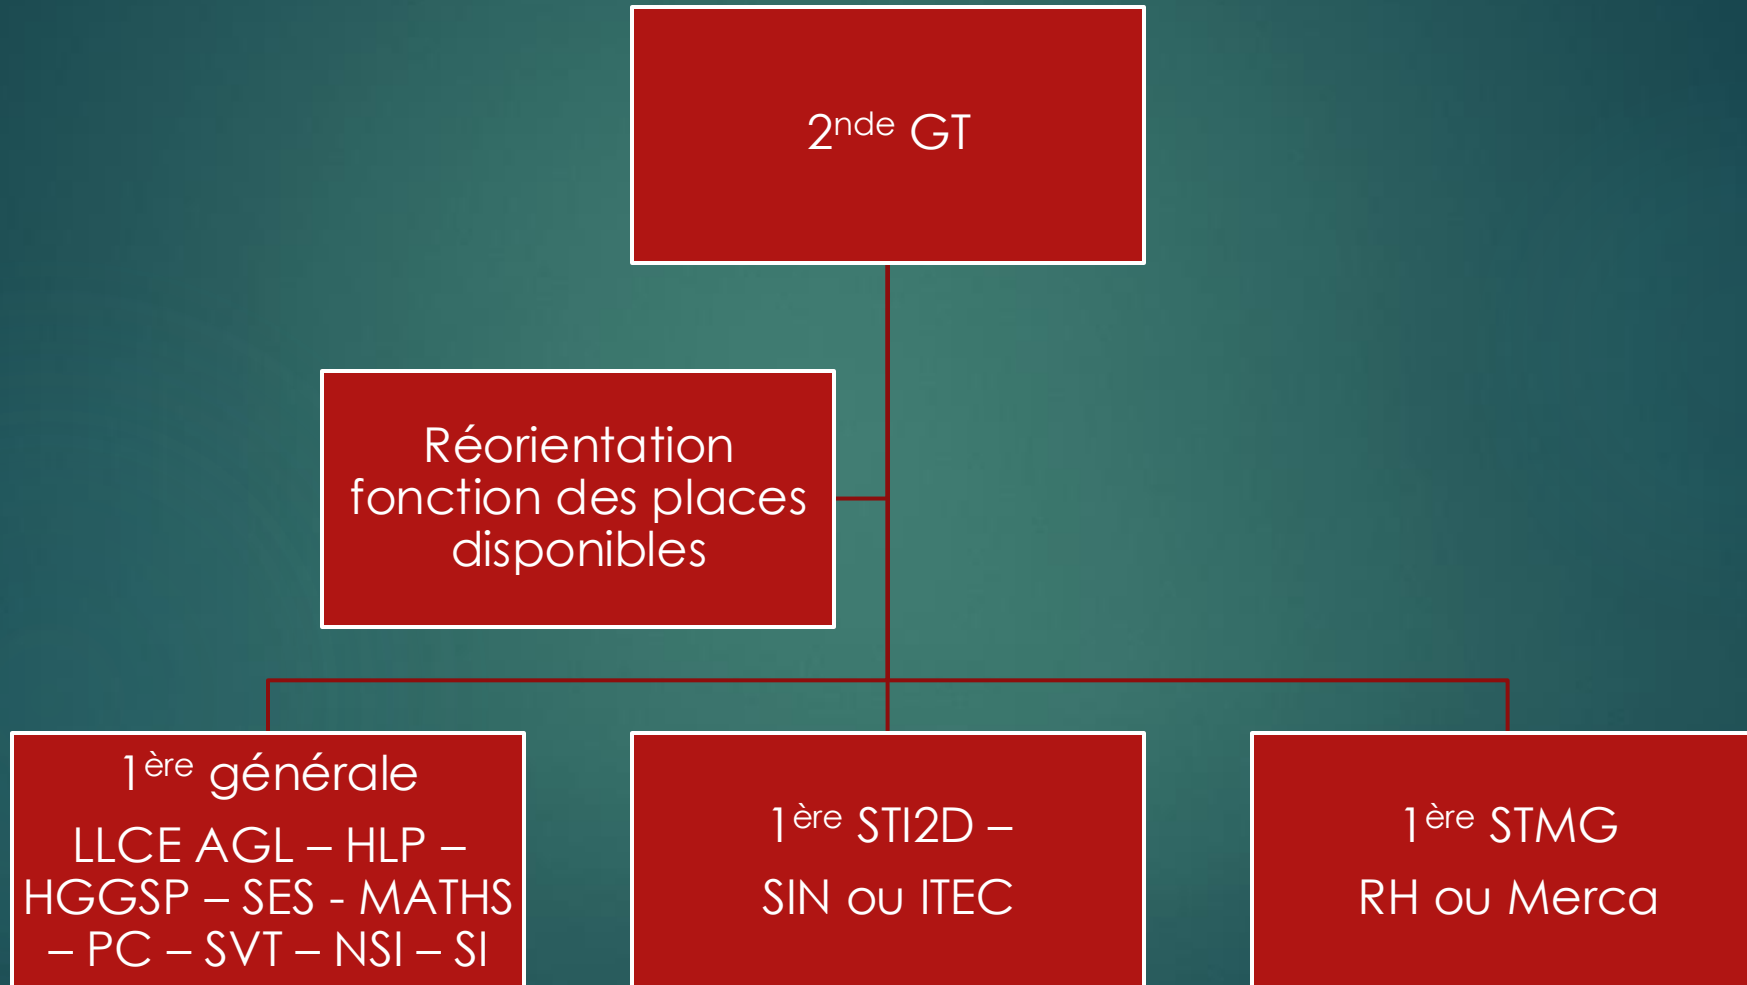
2$^{nde}$ GT

Réorientation fonction des places disponibles

1$^{ère}$ générale

LLCE AGL – HLP – HGGSP – SES - MATHS – PC – SVT – NSI – SI

1$^{ère}$ STI2D –

SIN ou ITEC

1$^{ère}$ STMG

RH ou Merca